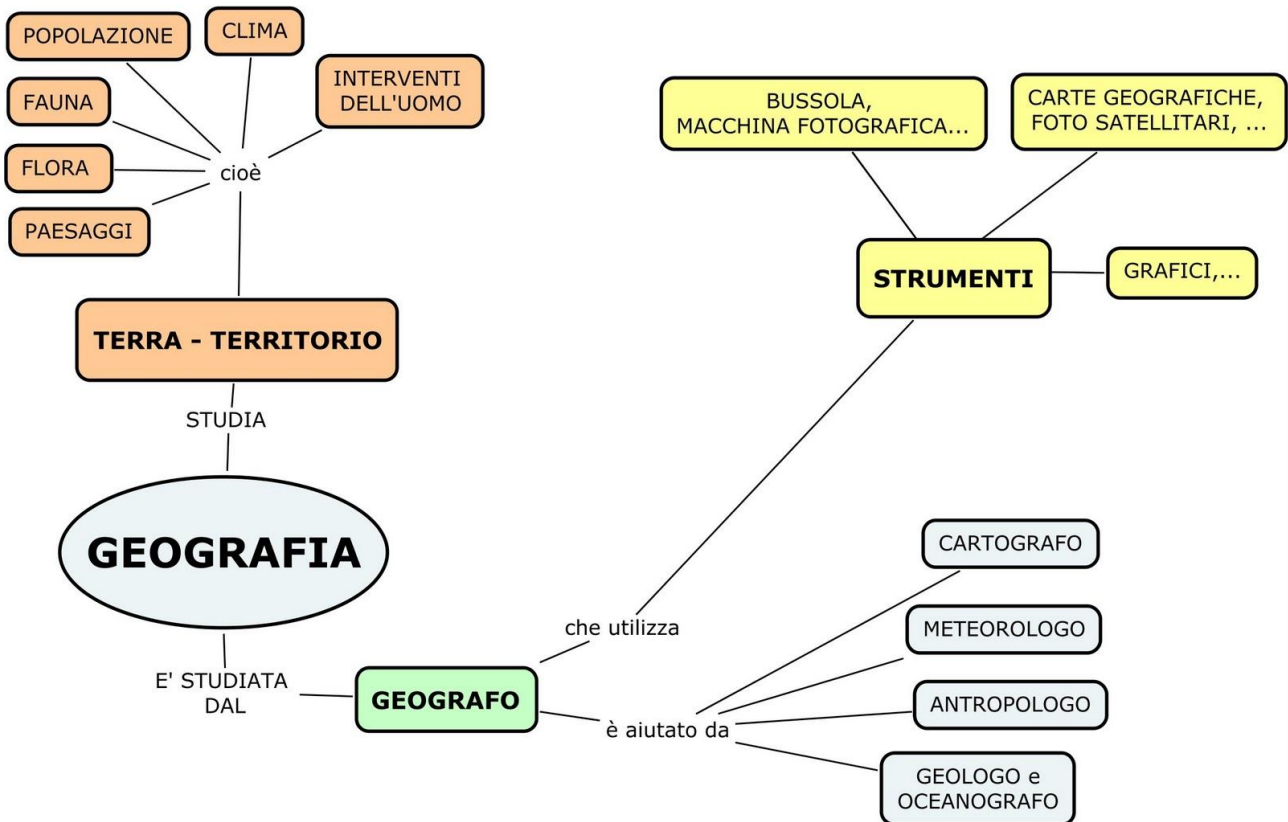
POPOLAZIONE

CLIMA

INTERVENTI DELL'UOMO

FAUNA

FLORA

cioè

PAESAGGI

TERRA - TERRITORIO

STUDIA

GEOGRAFIA

E' STUDIATA DAL

GEOGRAFO

che utilizza

è aiutato da

BUSSOLA, MACCHINA FOTOGRAFICA...

CARTE GEOGRAFICHE, FOTO SATELLITARI, ...

STRUMENTI

GRAFICI,...

CARTOGRAFO

METEOROLOGO

ANTROPOLOGO

GEOLOGO e OCEANOGRAFO